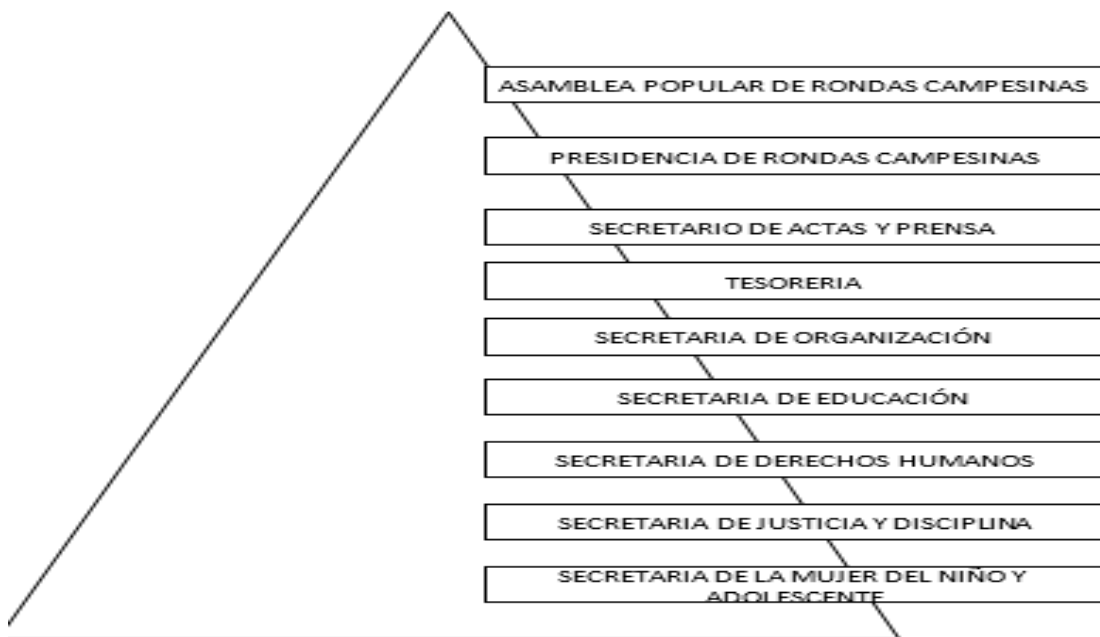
ASAMBLEA POPULAR DE RONDAS CAMPESINAS

PRESIDENCIA DE RONDAS CAMPESINAS

SECRETARIO DE ACTAS Y PRENSA

TESORERIA

SECRETARIA DE ORGANIZACIÓN

SECRETARIA DE EDUCACIÓN

SECRETARIA DE DERECHOS HUMANOS

SECRETARIA DE JUSTICIA Y DISCIPLINA

SECRETARIA DE LA MUJER DEL NIÑO Y ADOLESCENTE